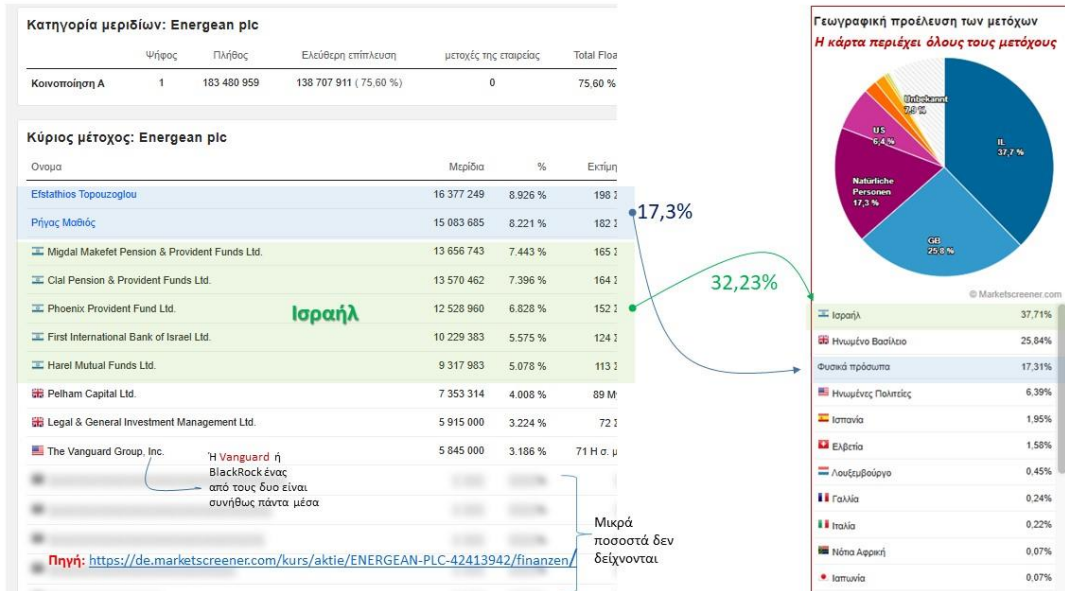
Κατηγορία μεριδίων: Energean plc

| | Ψήφος | Πλήθος | Ελεύθερη επίπλευση | μετοχές της εταιρείας | Total Floa |
|---|---|---|---|---|---|
| Κοινοποίηση A | 1 | 183 480 959 | 138 707 911 ( 75,60 % ) | 0 | 75,60 % |

Κύριος μέτοχος: Energean plc

| Ονομα | Μερίδια | % | Εκτιμ |
|---|---|---|---|
| Efstathios Topouzoglou | 16 377 249 | 8.926 % | 198 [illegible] |
| Ρήγας Μαθιός | 15 083 685 | 8.221 % | 182 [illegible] |
| Migdal Makefet Pension & Provident Funds Ltd. | 13 656 743 | 7.443 % | 165 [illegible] |
| Clal Pension & Provident Funds Ltd. | 13 570 462 | 7.396 % | 164 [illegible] |
| Phoenix Provident Fund Ltd. | 12 528 960 | 6.828 % | 152 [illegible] |
| First International Bank of Israel Ltd. | 10 229 383 | 5.575 % | 124 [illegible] |
| Harel Mutual Funds Ltd. | 9 317 983 | 5.078 % | 113 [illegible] |
| Pelham Capital Ltd. | 7 353 314 | 4.008 % | 89 M |
| Legal & General Investment Management Ltd. | 5 915 000 | 3.224 % | 72 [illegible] |
| The Vanguard Group, Inc. | 5 845 000 | 3.186 % | 71 Η σ. μ |

Ισραήλ

17,3%

32,23%

Η Vanguard ή BlackRock ένας από τους δυο είναι συνήθως πάντα μέσα

Μικρά ποσοστά δεν δείχνονται

Πηγή: https://de.marketscreener.com/kurs/aktie/ENERGEAN-PLC-42413942/finanzen/

Γεωγραφική προέλευση των μετόχων
Η κάρτα περιέχει όλους τους μετόχους

Unbekannt 7,9 %
IL 37,7 %
US 6,4 %
Natürliche Personen 17,3 %
GB 25,8 %

© Marketscreener.com

| | |
|---|---|
| Ισραήλ | 37,71% |
| Ηνωμένο Βασίλειο | 25,84% |
| Φυσικά πρόσωπα | 17,31% |
| Ηνωμένες Πολιτείες | 6,39% |
| Ισπανία | 1,95% |
| Ελβετία | 1,58% |
| Λουξεμβούργο | 0,45% |
| Γαλλία | 0,24% |
| Ιταλία | 0,22% |
| Νότια Αφρική | 0,07% |
| Ιαπωνία | 0,07% |